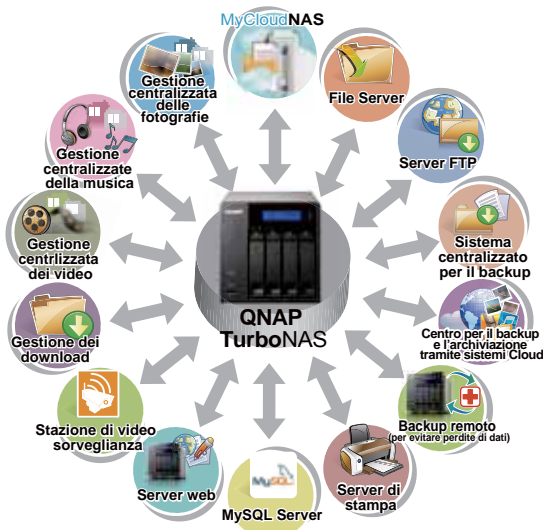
MyCloudNAS

File Server

Server FTP

Sistema centralizzato per il backup

Centro per il backup e l'archiviazione tramite sistemi Cloud

Backup remoto
(per evitare perdite di dati)

Server di stampa

MySQL Server

Server web

Stazione di video sorveglianza

Gestione dei download

Gestione centrlizzata dei video

Gestione centralizzate della musica

Gestione centralizzata delle fotografie

QNAP
TurboNAS